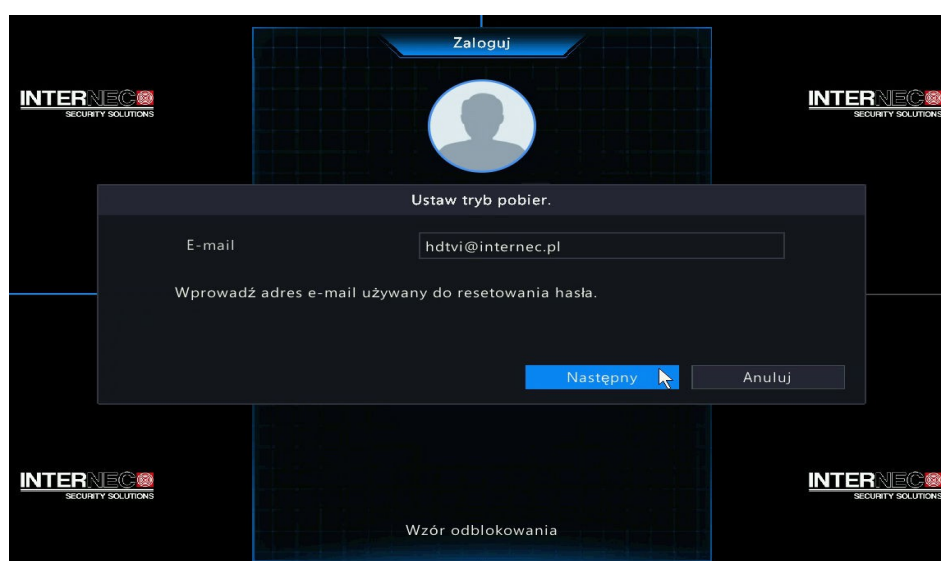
Zaloguj

INTERNEC
SECURITY SOLUTIONS

INTERNEC
SECURITY SOLUTIONS

Ustaw tryb pobier.

E-mail hdtvi@internec.pl

Wprowadź adres e-mail używany do resetowania hasła.

Następny Anuluj

INTERNEC
SECURITY SOLUTIONS

INTERNEC
SECURITY SOLUTIONS

Wzór odblokowania